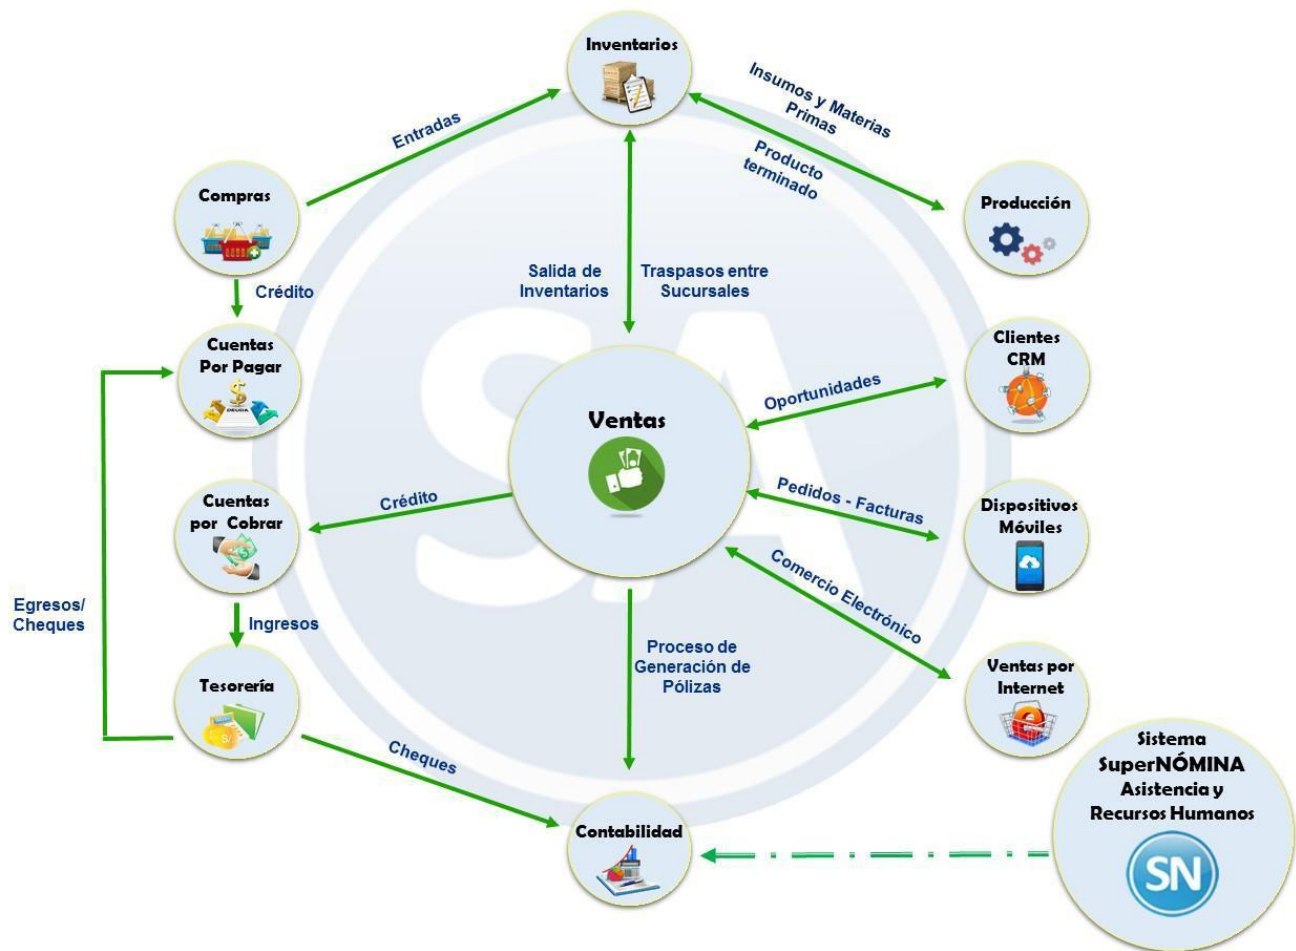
Inventarios

Insumos y Materias Primas

Entradas

Producto terminado

Compras

Producción

Salida de Inventarios

Traspasos entre Sucursales

Crédito

Cuentas Por Pagar

DEUDA

Clientes CRM

Oportunidades

Ventas

Cuentas por Cobrar

Crédito

Pedidos - Facturas

Dispositivos Móviles

Comercio Electrónico

Egresos/ Cheques

Ingresos

Proceso de Generación de Pólizas

Tesorería

Ventas por Internet

Cheques

Sistema SuperNÓMINA Asistencia y Recursos Humanos

Contabilidad

SN